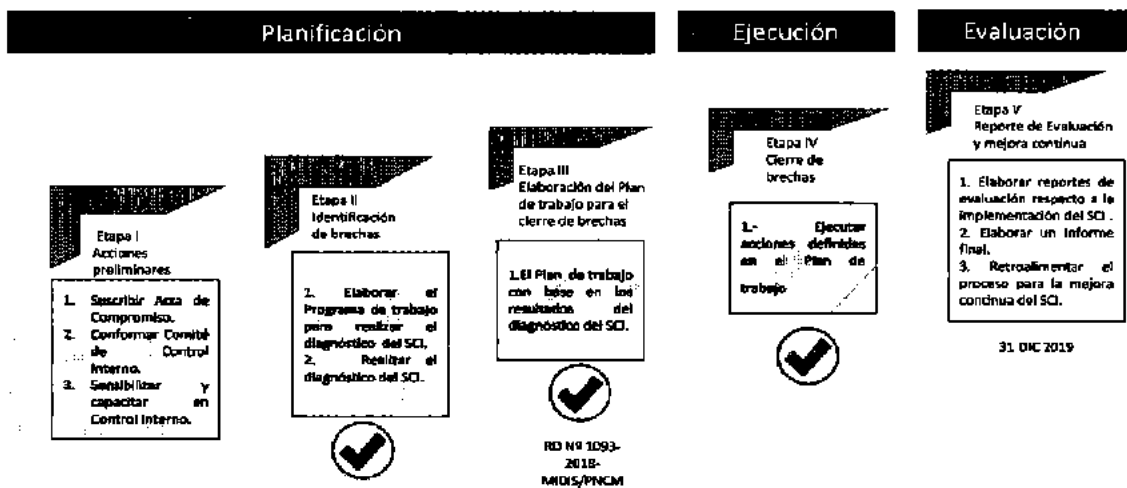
Planificación

Ejecución

Evaluación

Etapa I
Acciones preliminares

1. Suscribir Acta de Compromiso.
2. Conformar Comité de Control Interno.
3. Sensibilizar y capacitar en Control Interno.

Etapa II
Identificación de brechas

1. Elaborar el Programa de trabajo para realizar el diagnóstico del SCI.
2. Realizar el diagnóstico del SCI.

Etapa III
Elaboración del Plan de trabajo para el cierre de brechas

1.El Plan de trabajo con base en los resultados del diagnóstico del SCI.

RD Nº 1093-2018-MIDIS/PNCM

Etapa IV
Cierre de brechas

1.- Ejecutar acciones definidas en el Plan de trabajo

Etapa V
Reporte de Evaluación y mejora continua

1. Elaborar reportes de evaluación respecto a la implementación del SCI .
2. Elaborar un informe final.
3. Retroalimentar el proceso para la mejora continua del SCI.

31 DIC 2019